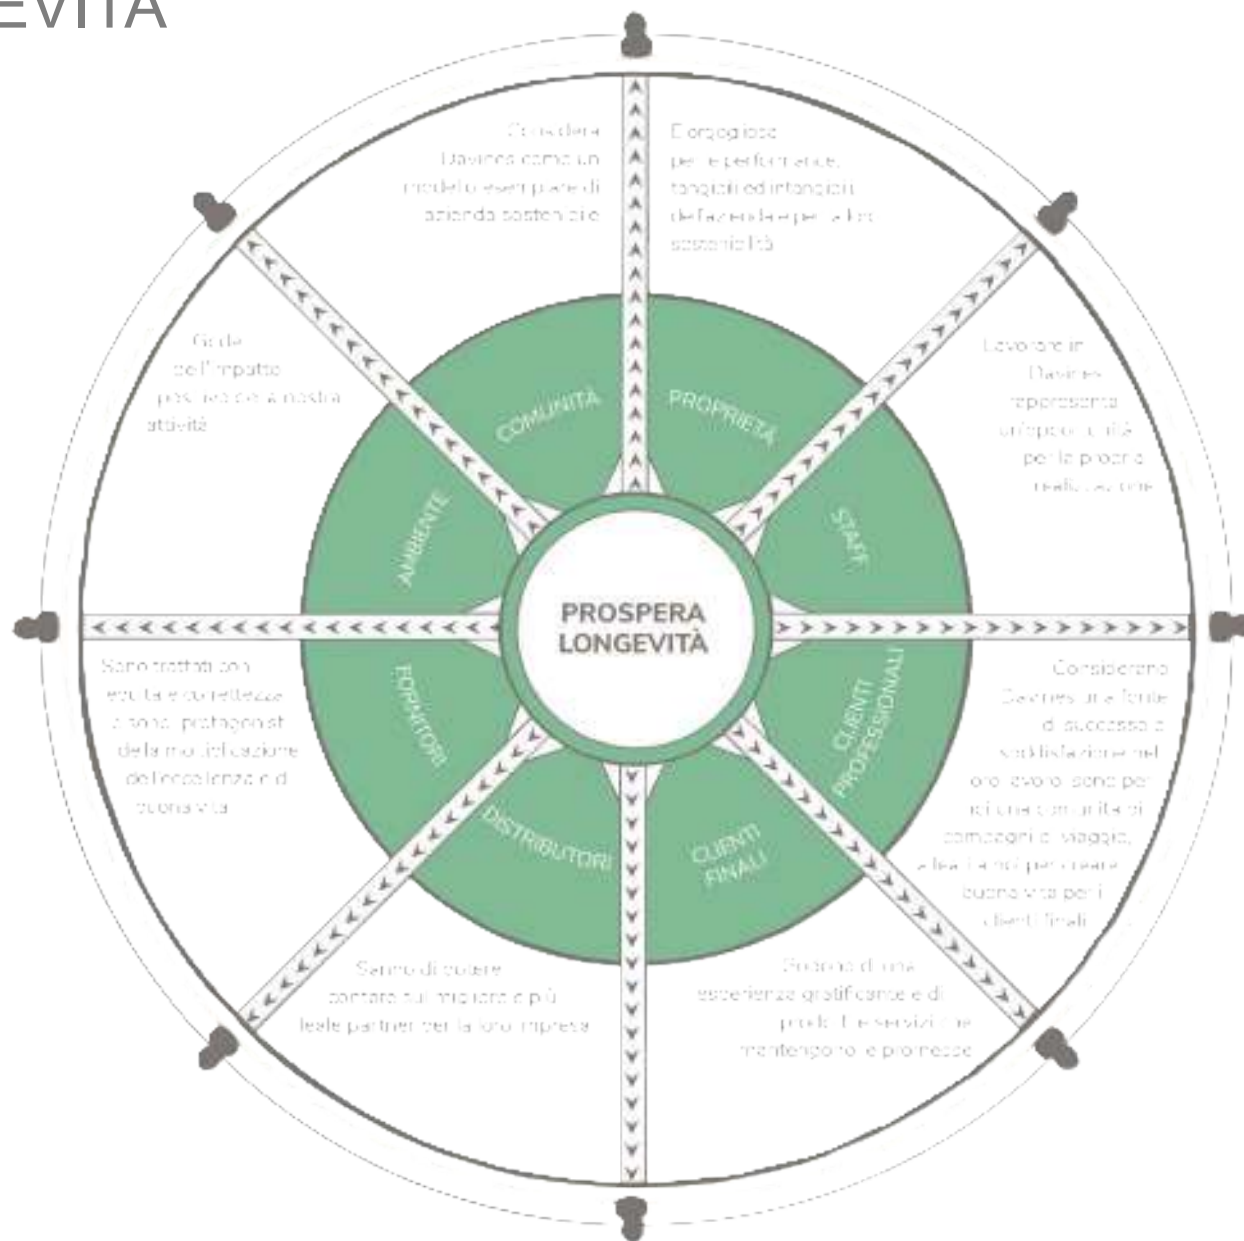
EVITÀ

Considera Davines come un modello esemplare di azienda sostenibile

È orgogliosa per le performance, tangibili ed intangibili, dell'azienda e per la sua sostenibilità

Gode dell'impatto positivo della nostra attività

Lavorare in Davines rappresenta un'opportunità per la propria realizzazione

COMUNITÀ

PROPRIETÀ

AMBIENTE

STAFF

PROSPERA LONGEVITÀ

FORNITORI

CLIENTI PROFESSIONALI

DISTRIBUTORI

CLIENTI FINALI

Sono trattati con equità e correttezza e sono protagonisti della moltiplicazione dell'eccellenza e di buona vita

Considerano Davines una fonte di successo e soddisfazione nel loro lavoro; sono per lei una comunità di compagni di viaggio, alleati a noi per creare buona vita per i clienti finali

Sanno di potere contare sul migliore e più leale partner per la loro impresa

Godono di una esperienza gratificante e di prodotti e servizi che mantengono le promesse